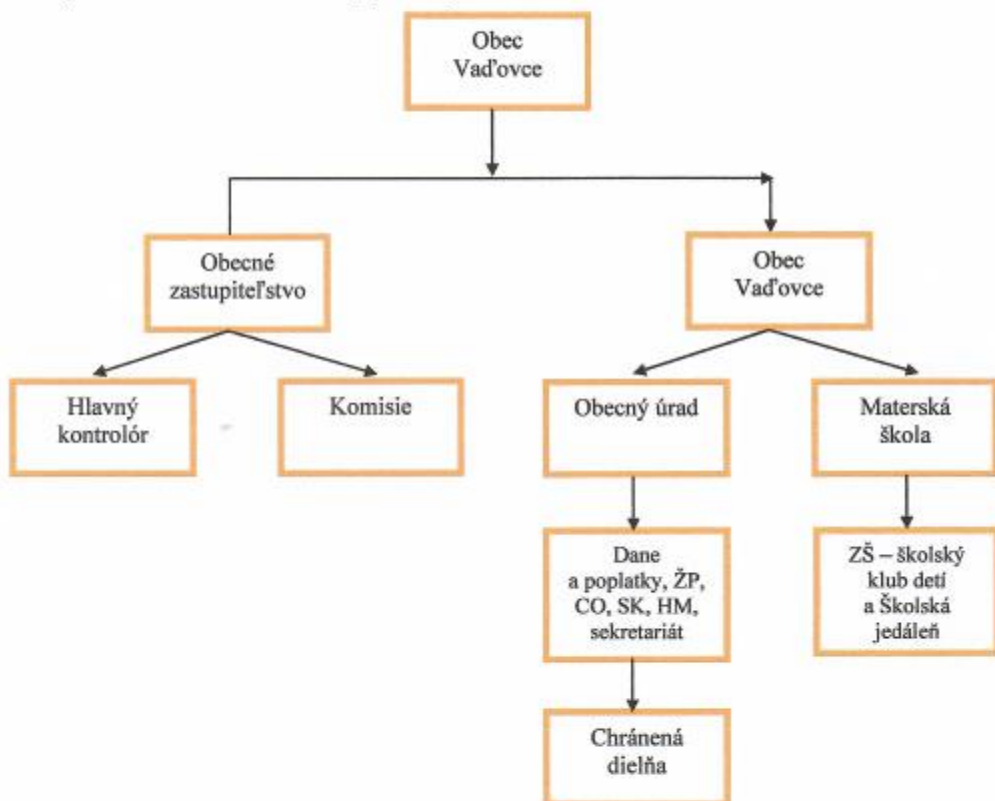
Obec
Vaďovce

Obecné
zastupiteľstvo

Obec
Vaďovce

Hlavný
kontrolór

Komisie

Obecný úrad

Materská
škola

Dane
a poplatky, ŽP,
CO, SK, HM,
sekretariát

ZŠ – školský
klub detí
a Školská
jedáleň

Chránená
dielňa